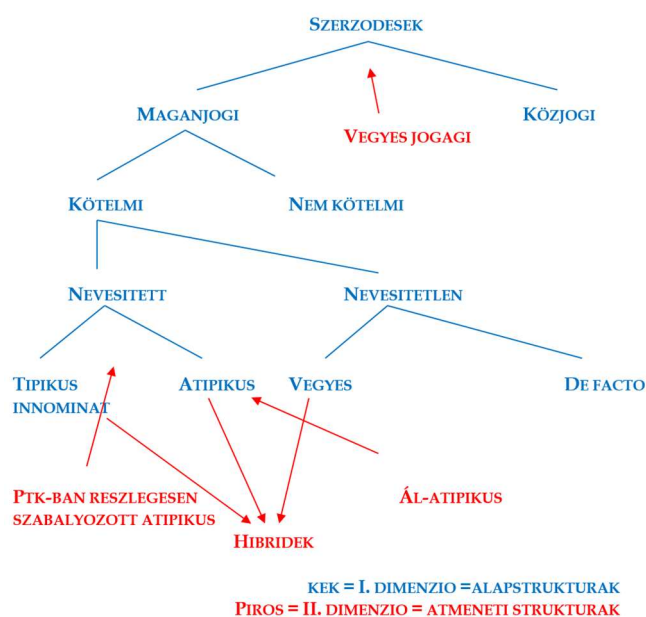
Szerzodesek

Maganjogi

Vegyes jogagi

Közjogi

Kötelmi

Nem kötelmi

Nevesitett

Nevesitetlen

Tipikus innominat

Atipikus

Vegyes

De facto

Ptk-ban reszlegesen szabalyozott atipikus

Ál-atipikus

Hibridek

kek = I. dimenzio =alapstrukturak
Piros = II. dimenzio = atmeneti strukturak